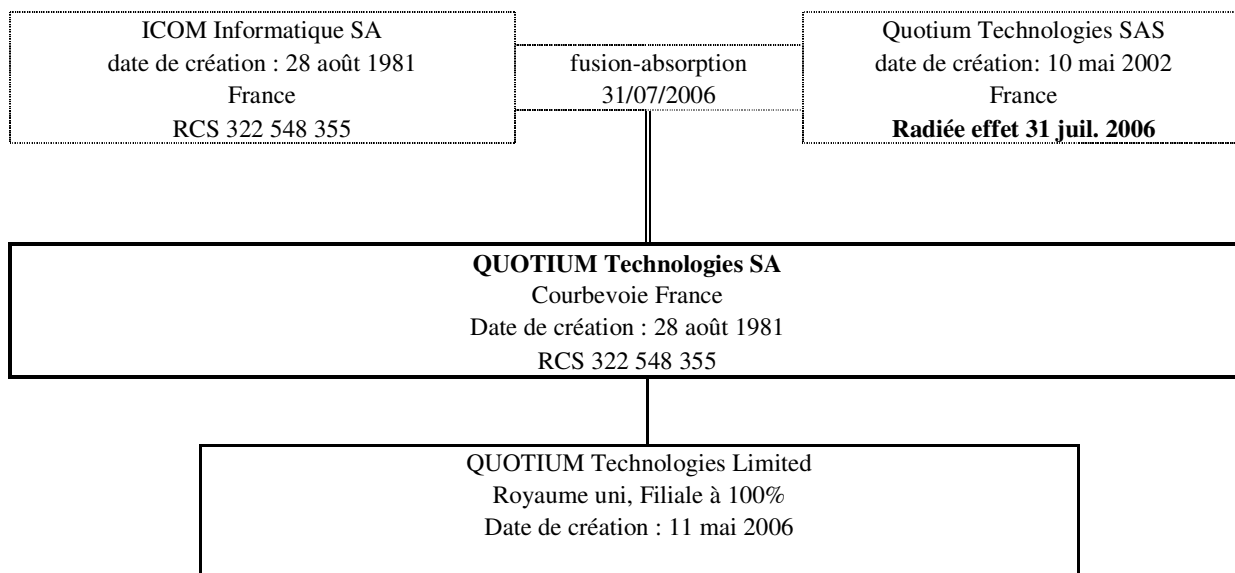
ICOM Informatique SA
date de création : 28 août 1981
France
RCS 322 548 355

fusion-absorption
31/07/2006

Quotium Technologies SAS
date de création: 10 mai 2002
France
**Radiée effet 31 juil. 2006**

**QUOTIUM Technologies SA**
Courbevoie France
Date de création : 28 août 1981
RCS 322 548 355

QUOTIUM Technologies Limited
Royaume uni, Filiale à 100%
Date de création : 11 mai 2006